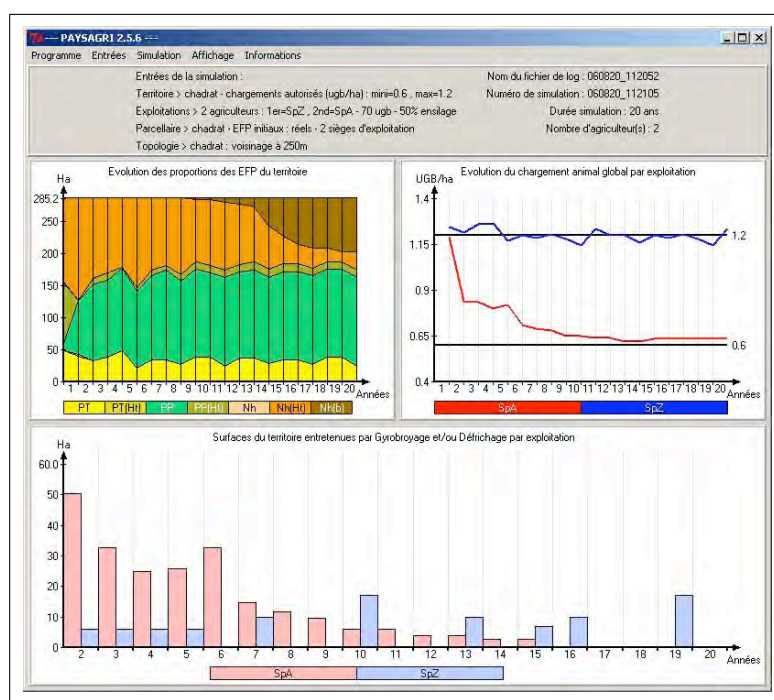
--- PAYSAGRI 2.5.6 ---

Programme Entrées Simulation Affichage Informations

Entrées de la simulation :

Territoire > chadrat - chargements autorisés (ugb/ha) : mini=0.6 , max=1.2

Exploitations > 2 agriculteurs : 1er=SpZ , 2nd=SpA - 70 ugb - 50% ensilage

Parcellaire > chadrat - EFP initiaux : réels - 2 sièges d'exploitation

Topologie > chadrat : voisinage à 250m

Nom du fichier de log : 060820_112052

Numéro de simulation : 060820_112105

Durée simulation : 20 ans

Nombre d'agriculteur(s) : 2

Evolution des proportions des EFP du territoire

Ha

285.2
250
200
150
100
50
0

1 2 3 4 5 6 7 8 9 10 11 12 13 14 15 16 17 18 19 20 Années

PT PT(Ht) PP PP(Ht) Nh Nh(Ht) Nh(b)

Evolution du chargement animal global par exploitation

UGB/ha

1.4
1.15
0.9
0.65
0.4

1.2
0.6

1 2 3 4 5 6 7 8 9 10 11 12 13 14 15 16 17 18 19 20 Années

SpA SpZ

Surfaces du territoire entretenues par Gyrobroyage et/ou Défrichage par exploitation

Ha

60.0
50
40
30
20
10
0

2 3 4 5 6 7 8 9 10 11 12 13 14 15 16 17 18 19 20 Années

SpA SpZ